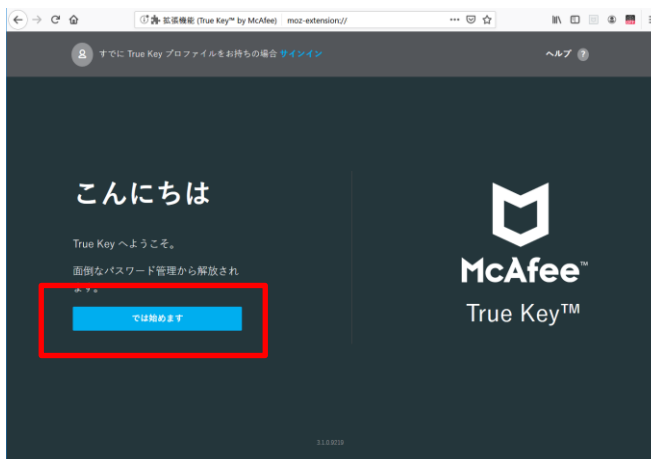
拡張機能 (True Key™ by McAfee) moz-extension://

すでに True Key プロファイルをお持ちの場合 サインイン

ヘルプ ?

こんにちは

True Key へようこそ。

面倒なパスワード管理から解放されます。

では始めます

McAfee™

True Key™

3.1.0.8218